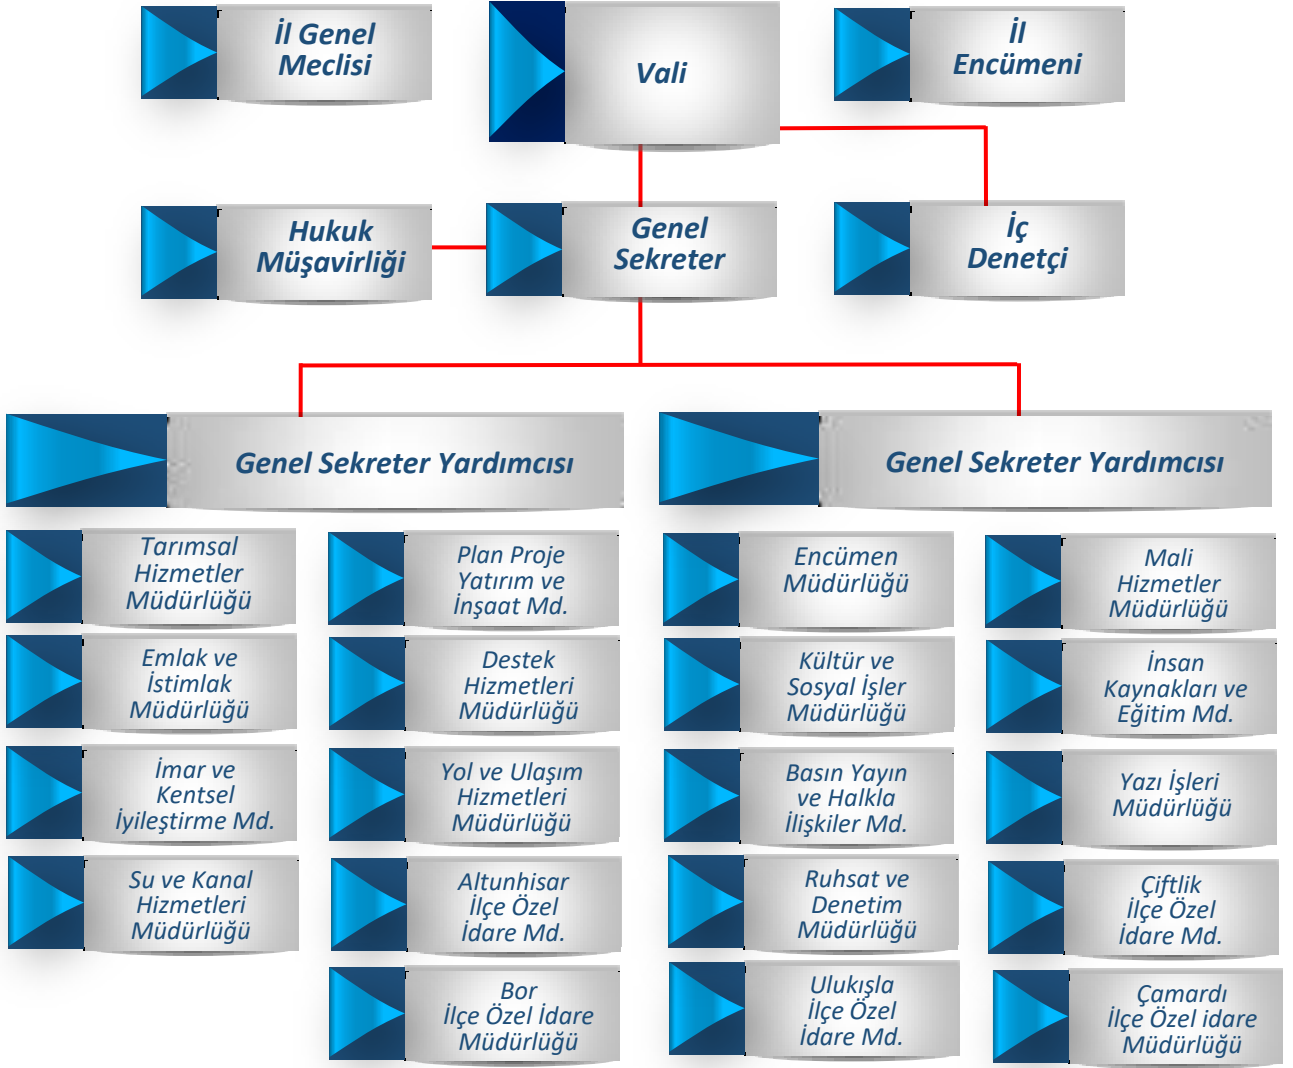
İl Genel Meclisi

Vali

İl Encümeni

Hukuk Müşavirliği

Genel Sekreter

İç Denetçi

Genel Sekreter Yardımcısı

Genel Sekreter Yardımcısı

Tarımsal Hizmetler Müdürlüğü

Plan Proje Yatırım ve İnşaat Md.

Encümen Müdürlüğü

Mali Hizmetler Müdürlüğü

Emlak ve İstimlak Müdürlüğü

Destek Hizmetleri Müdürlüğü

Kültür ve Sosyal İşler Müdürlüğü

İnsan Kaynakları ve Eğitim Md.

İmar ve Kentsel İyileştirme Md.

Yol ve Ulaşım Hizmetleri Müdürlüğü

Basın Yayın ve Halkla İlişkiler Md.

Yazı İşleri Müdürlüğü

Su ve Kanal Hizmetleri Müdürlüğü

Altunhisar İlçe Özel İdare Md.

Ruhsat ve Denetim Müdürlüğü

Çiftlik İlçe Özel İdare Md.

Bor İlçe Özel İdare Müdürlüğü

Ulukışla İlçe Özel İdare Md.

Çamardı İlçe Özel idare Müdürlüğü